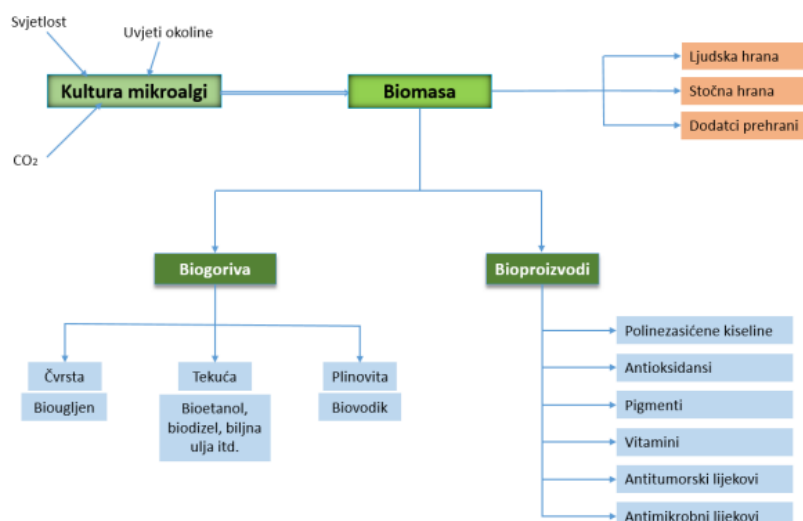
Svjetlost

Uvjeti okoline

Kultura mikroalgi

$CO_2$

Biomasa

Ljudska hrana

Stočna hrana

Dodatci prehrani

Biogoriva

Bioproizvodi

Čvrsta

Biougljen

Tekuća

Bioetanol, biodizel, biljna ulja itd.

Plinovita

Biovodik

Polinezasićene kiseline

Antioksidansi

Pigmenti

Vitamini

Antitumorski lijekovi

Antimikrobni lijekovi